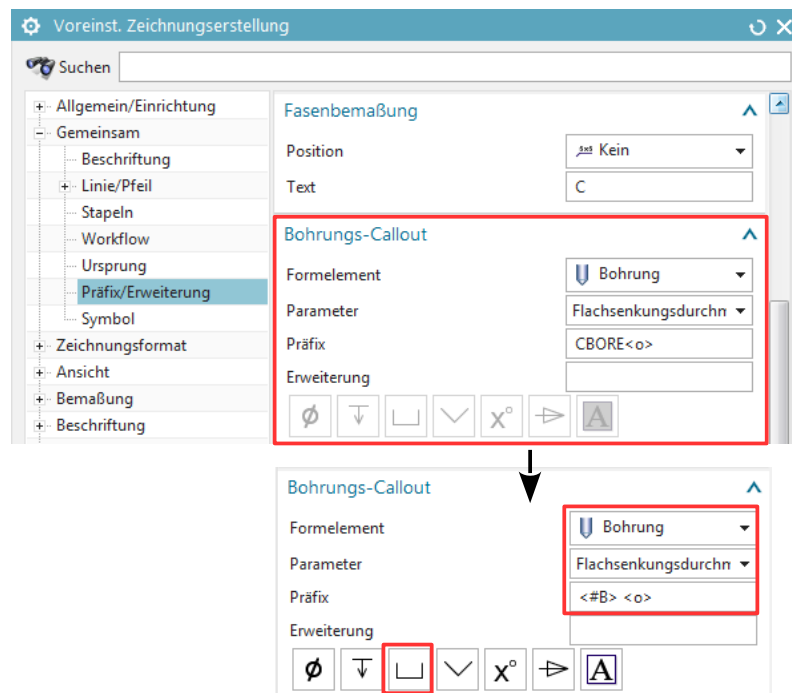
Voreinst. Zeichnungserstellung

Suchen

Allgemein/Einrichtung
Gemeinsam
Beschriftung
Linie/Pfeil
Stapeln
Workflow
Ursprung
Präfix/Erweiterung
Symbol
Zeichnungsformat
Ansicht
Bemaßung
Beschriftung

Fasenbemaßung
Position
Kein
Text
C

Bohrungs-Callout
Formelement
Bohrung
Parameter
Flachsenkungsdurchm
Präfix
CBORE<o>
Erweiterung
ø
x°
A

Bohrungs-Callout
Formelement
Bohrung
Parameter
Flachsenkungsdurchm
Präfix
<#B> <o>
Erweiterung
ø
x°
A